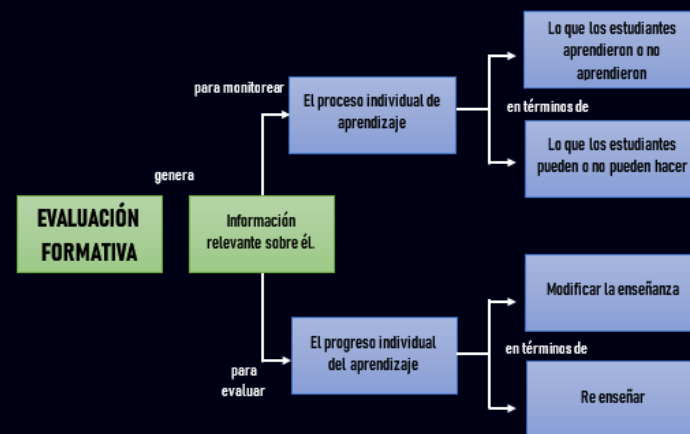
EVALUACIÓN FORMATIVA

genera

Información relevante sobre él.

para monitorear

El proceso individual de aprendizaje

en términos de

Lo que los estudiantes aprendieron o no aprendieron

Lo que los estudiantes pueden o no pueden hacer

para evaluar

El progreso individual del aprendizaje

en términos de

Modificar la enseñanza

Re enseñar